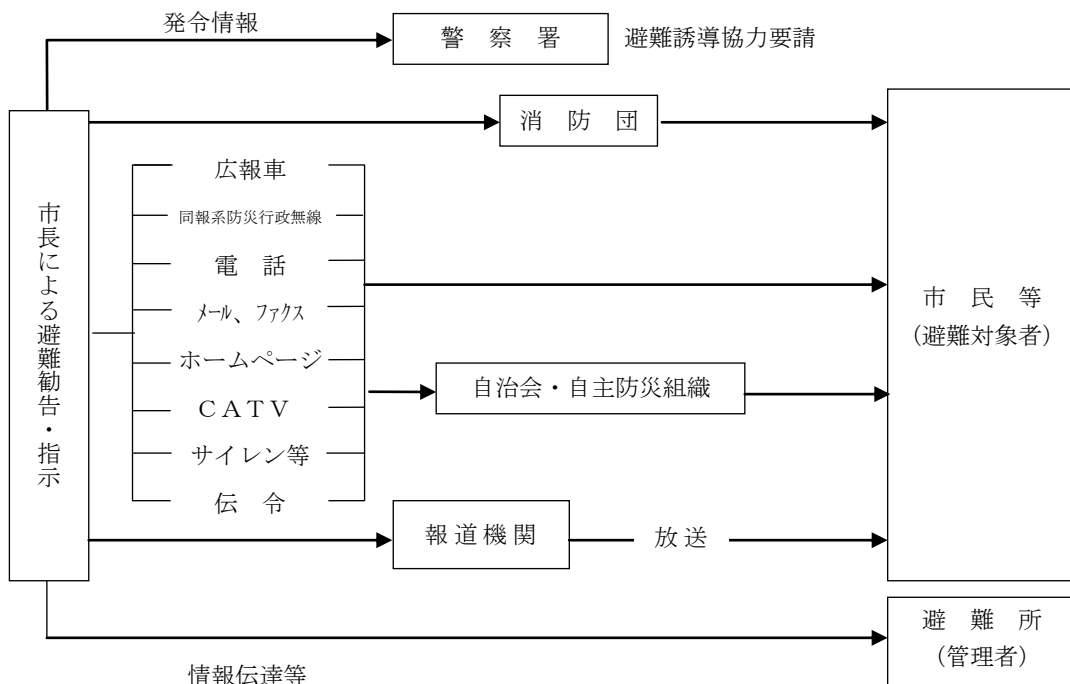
発令情報

警 察 署

避難誘導協力要請

市長による避難勧告・指示

消 防 団

広報車
同報系防災行政無線
電 話
メール、ファクス
ホームページ
CATV
サイレン等
伝 令

自治会・自主防災組織

市 民 等
(避難対象者)

報道機関

放送

避 難 所
(管理者)

情報伝達等